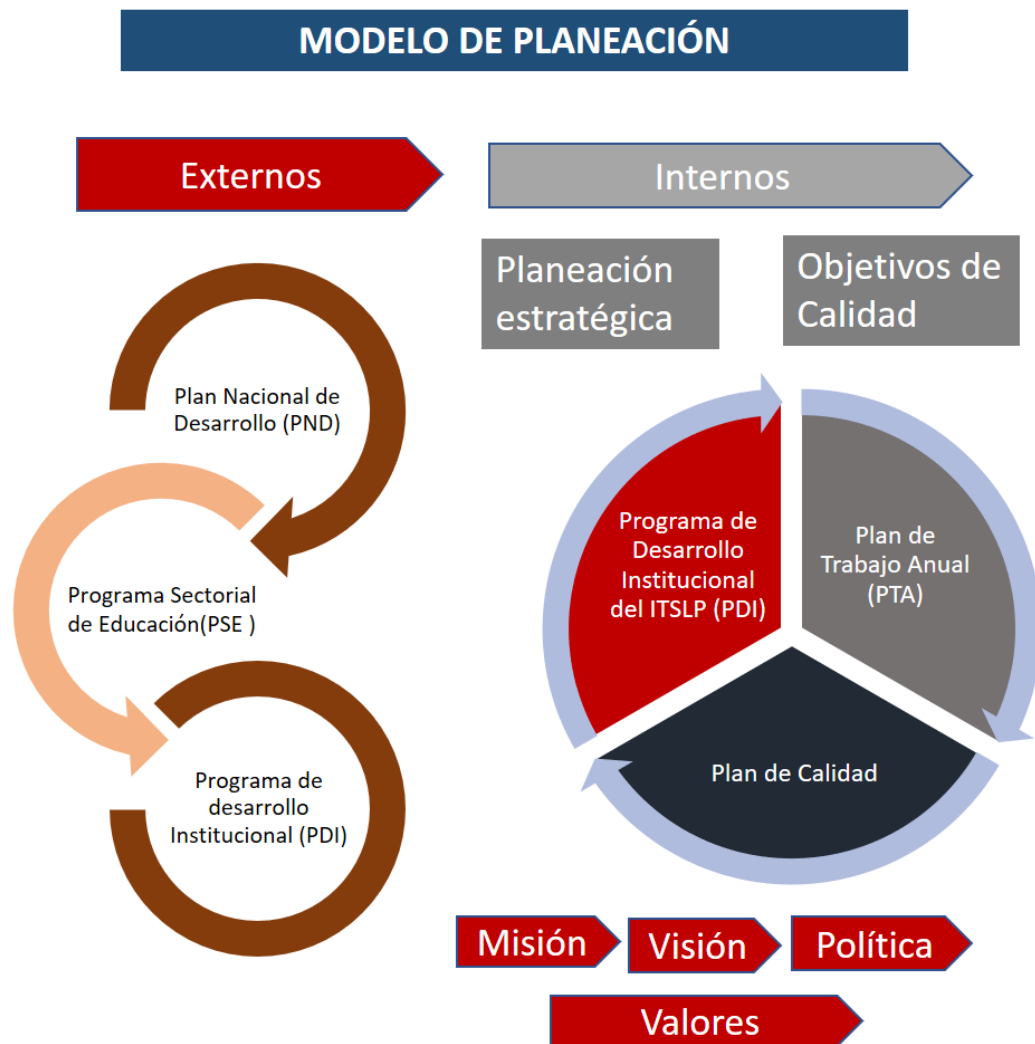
MODELO DE PLANEACIÓN

Externos

Internos

Planeación estratégica

Objetivos de Calidad

Plan Nacional de Desarrollo (PND)

Programa Sectorial de Educación(PSE )

Programa de desarrollo Institucional (PDI)

Programa de Desarrollo Institucional del ITSLP (PDI)

Plan de Trabajo Anual (PTA)

Plan de Calidad

Misión

Visión

Política

Valores